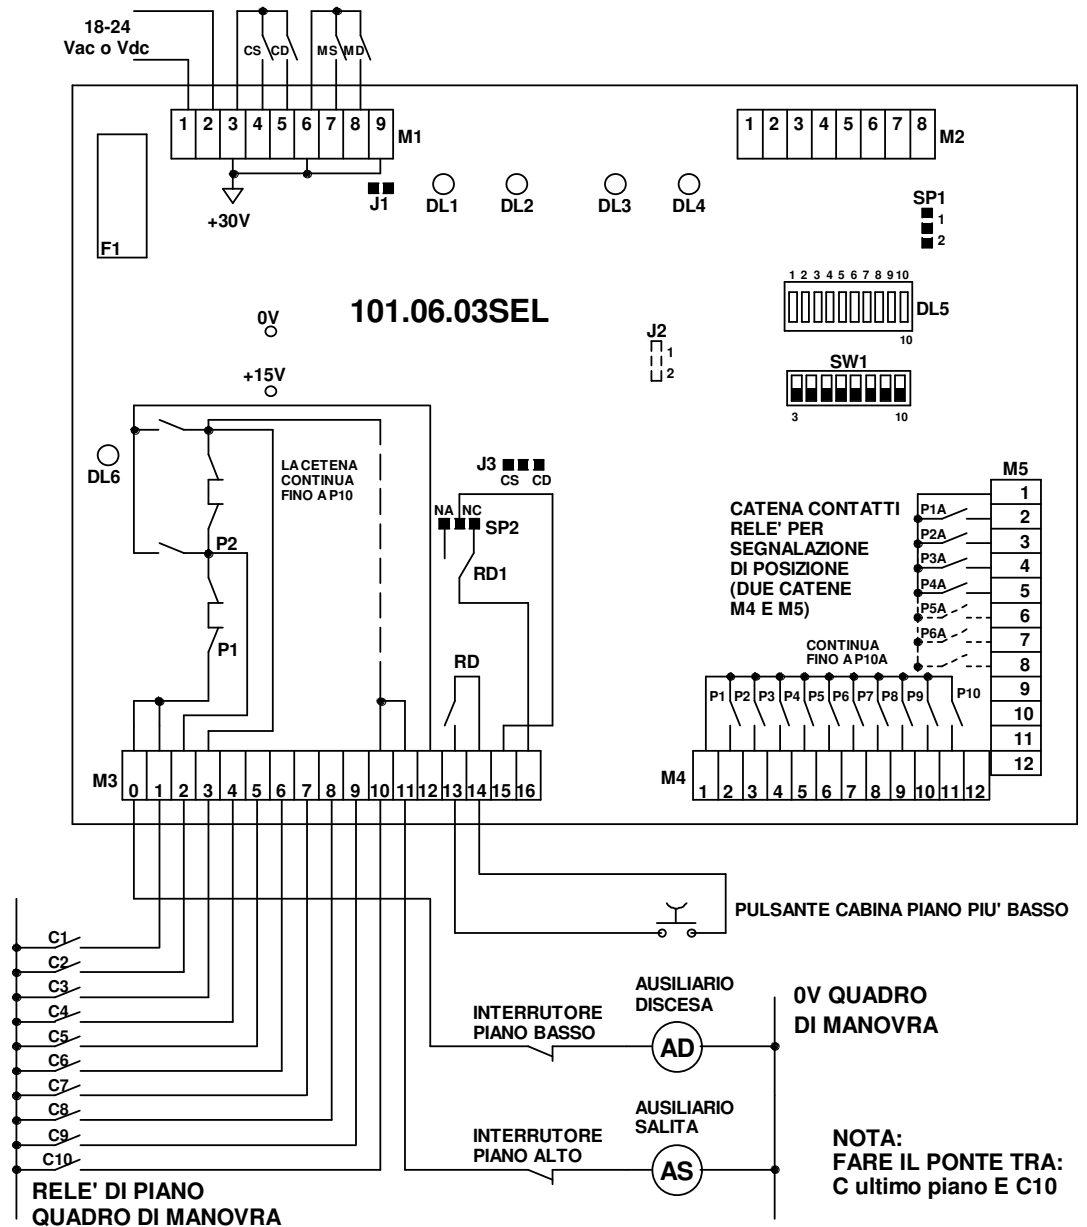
18-24
Vac o Vdc

CS CD MS MD

1 2 3 4 5 6 7 8 9 M1

1 2 3 4 5 6 7 8 M2

F1

+30V J1 DL1 DL2 DL3 DL4

SP1
1
2

1 2 3 4 5 6 7 8 9 10
DL5
10

101.06.03SEL

0V

J2
1
2

+15V

SW1
3 10

DL6

LA CETENA CONTINUA FINO A P10

J3 CS CD

NA NC SP2

RD1

P2

P1

RD

M5
1
2
3
4
5
6
7
8
9
10
11
12

CATENA CONTATTI RELE' PER SEGNALAZIONE DI POSIZIONE (DUE CATENE M4 E M5)

P1A
P2A
P3A
P4A
P5A
P6A

CONTINUA FINO A P10A

P1 P2 P3 P4 P5 P6 P7 P8 P9 P10

M3 0 1 2 3 4 5 6 7 8 9 10 11 12 13 14 15 16

M4 1 2 3 4 5 6 7 8 9 10 11 12

PULSANTE CABINA PIANO PIU' BASSO

C1
C2
C3
C4
C5
C6
C7
C8
C9
C10

AUSILIARIO DISCESA

INTERRUTORE PIANO BASSO

AD

0V QUADRO DI MANOVRA

AUSILIARIO SALITA

INTERRUTORE PIANO ALTO

AS

NOTA:
FARE IL PONTE TRA:
C ultimo piano E C10

RELE' DI PIANO
QUADRO DI MANOVRA